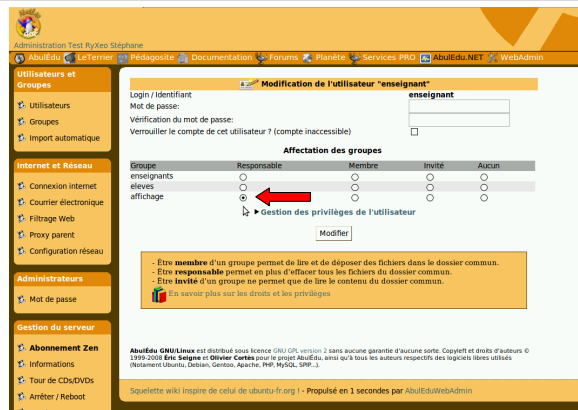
Administration Test RyXeo Stéphane

AbulÉdu LeTerrier Pédagosite Documentation Forums Planète Services PRO AbulEdu.NET WebAdmin

Utilisateurs et Groupes

Utilisateurs
Groupes
Import automatique

Internet et Réseau

Connexion internet
Courrier électronique
Filtrage Web
Proxy parent
Configuration réseau

Administrateurs

Mot de passe

Gestion du serveur

Abonnement Zen
Informations
Tour de CDs/DVDs
Arrêter / Reboot

Modification de l'utilisateur "enseignant"

| | |
|---|---|
| Login / Identifiant | enseignant |
| Mot de passe: | |
| Vérification du mot de passe: | |
| Verrouiller le compte de cet utilisateur ? (compte inaccessible) | |

Affectation des groupes

| Groupe | Responsable | Membre | Invité | Aucun |
|---|---|---|---|---|
| enseignants | | | | |
| eleves | | | | |
| affichage | | | | |

Gestion des privilèges de l'utilisateur

Modifier

- Être membre d'un groupe permet de lire et de déposer des fichiers dans le dossier commun.
- Être responsable permet en plus d'effacer tous les fichiers du dossier commun.
- Être invité d'un groupe ne permet que de lire le contenu du dossier commun.

En savoir plus sur les droits et les privilèges

AbulÉdu GNU/Linux est distribué sous licence GNU GPL version 2 sans aucune garantie d'aucune sorte. Copyleft et droits d'auteurs © 1999-2008 Eric Seigne et Olivier Cortès pour le projet AbulÉdu, ainsi qu'à tous les auteurs respectifs des logiciels libres utilisés (Notament Ubuntu, Debian, Gentoo, Apache, PHP, MySQL, SPIP...).

Squelette wiki inspiré de celui de ubuntu-fr.org ! - Propulsé en 1 secondes par AbulEduWebAdmin